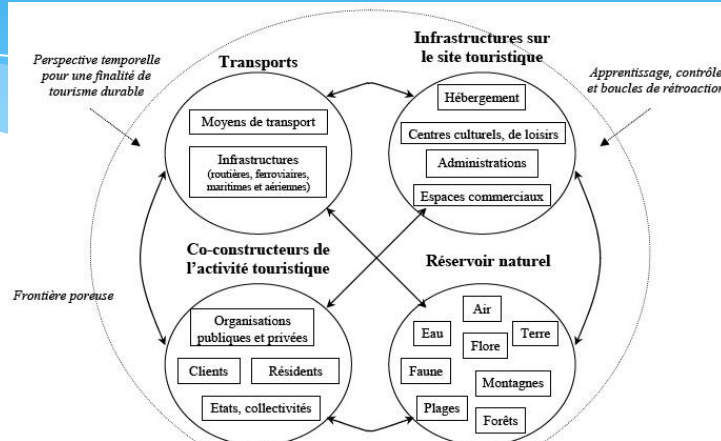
Perspective temporelle pour une finalité de tourisme durable

Transports

Moyens de transport

Infrastructures (routières, ferroviaires, maritimes et aériennes)

Infrastructures sur le site touristique

Hébergement

Centres culturels, de loisirs

Administrations

Espaces commerciaux

Apprentissage, contrôle et boucles de rétroaction

Frontière poreuse

Co-constructeurs de l'activité touristique

Organisations publiques et privées

Clients

Résidents

Etats, collectivités

Réservoir naturel

Air

Eau

Terre

Flore

Faune

Montagnes

Plages

Forêts